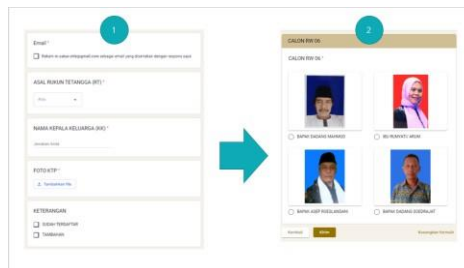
1

Email *

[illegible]

ASAL RUKUN TETANGGA (RT) *

Pilih

NAMA KEPALA KELUARGA (KK) *

Jawaban Anda

FOTO KTP *

Tambahkan File

KETERANGAN

SUDAH TERDAFTAR

TAMBAHAN

2

CALON RW 06

CALON RW 06 *

BAPAK DADANG MAHMUD

IBU RUKIYATI ARDHI

BAPAK ASEP RIDZLANSAH

BAPAK DADANG SUDRAJAT

Kembali

Kirim

Kosongkan formulir